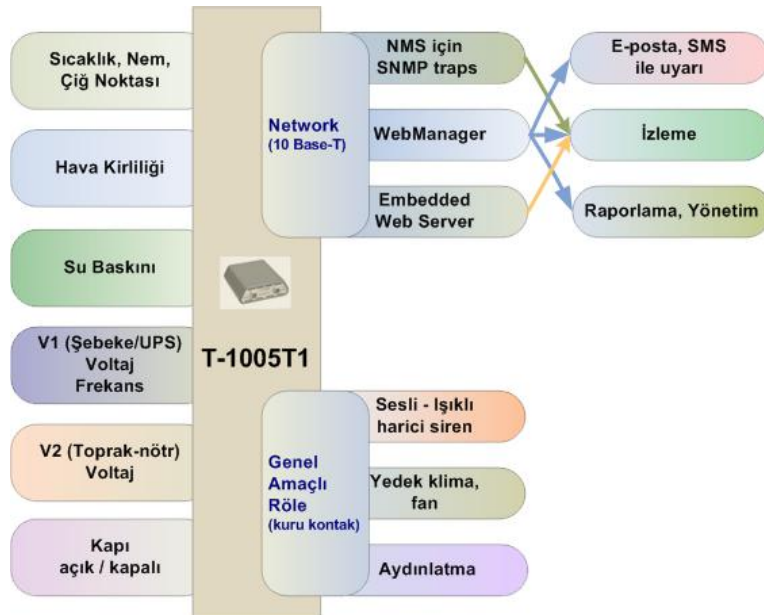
Sıcaklık, Nem, Çiğ Noktası

Hava Kirliliği

Su Baskını

V1 (Şebeke/UPS) Voltaj Frekans

V2 (Toprak-nötr) Voltaj

Kapı açık / kapalı

T-1005T1

Network (10 Base-T)

NMS için SNMP traps

WebManager

Embedded Web Server

E-posta, SMS ile uyarı

İzleme

Raporlama, Yönetim

Genel Amaçlı Röle (kuru kontak)

Sesli - Işıklı harici siren

Yedek klima, fan

Aydınlatma